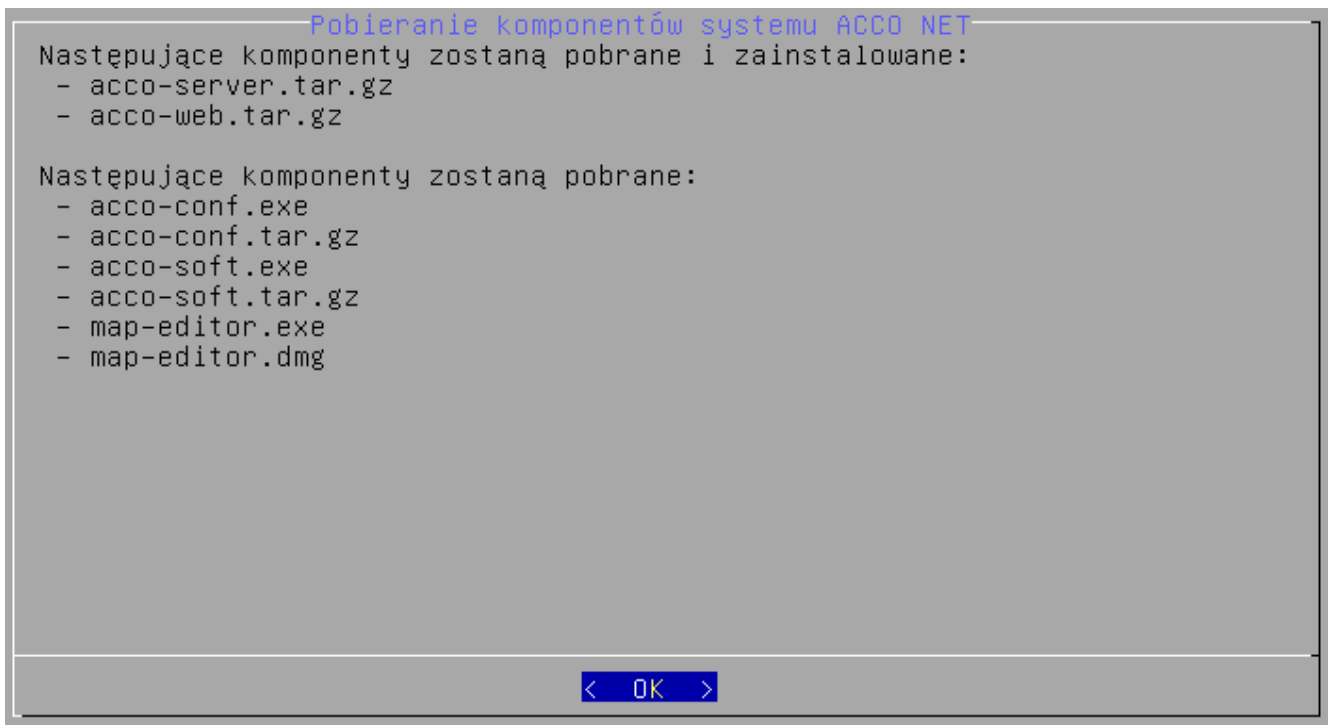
Pobieranie komponentów systemu ACCO NET

Następujące komponenty zostaną pobrane i zainstalowane:
- acco-server.tar.gz
- acco-web.tar.gz

Następujące komponenty zostaną pobrane:
- acco-conf.exe
- acco-conf.tar.gz
- acco-soft.exe
- acco-soft.tar.gz
- map-editor.exe
- map-editor.dmg

< OK >